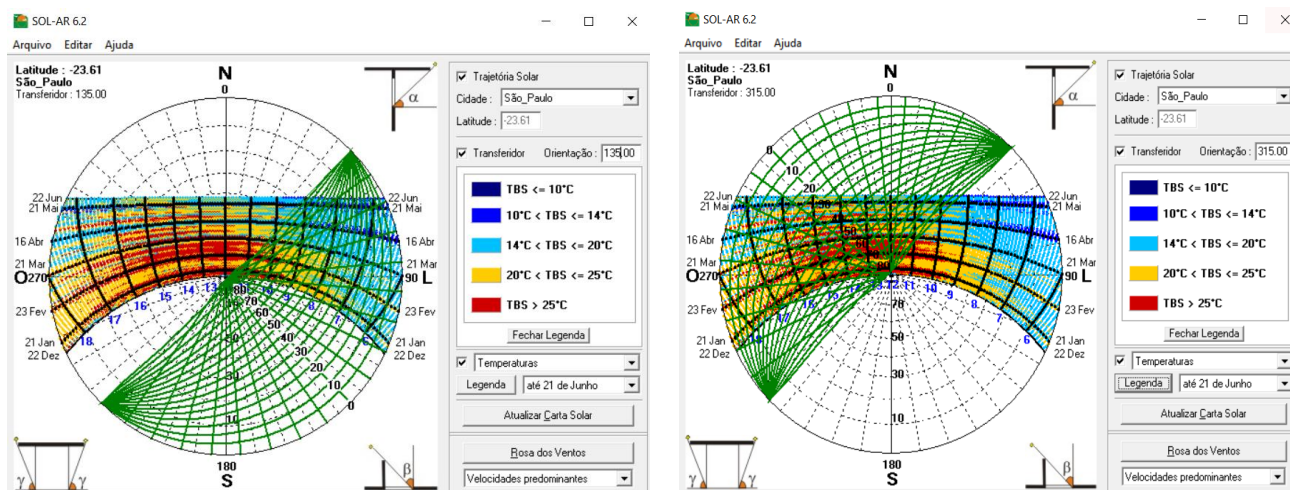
SOL-AR 6.2

Arquivo Editar Ajuda

Latitude : -23.61
São_Paulo
Transferidor : 135.00

N
0

α

22 Jun
21 Mai
16 Abr
21 Mar
O 270
23 Fev
21 Jan
22 Dez

22 Jun
21 Mai
16 Abr
21 Mar
90 L
23 Fev
21 Jan
22 Dez

18 17 16 15 14 13 12 11 10 9 8 7

80 70 60 50 40 30 20 10 0

180
S

γ γ β

Trajetória Solar
Cidade : São_Paulo
Latitude : -23.61
Transferidor Orientação : 135.00

TBS <= 10°C
10°C < TBS <= 14°C
14°C < TBS <= 20°C
20°C < TBS <= 25°C
TBS > 25°C

Fechar Legenda

Temperaturas
Legenda até 21 de Junho
Atualizar Carta Solar
Rosa dos Ventos
Velocidades predominantes

SOL-AR 6.2

Arquivo Editar Ajuda

Latitude : -23.61
São_Paulo
Transferidor : 315.00

N
0

α

22 Jun
21 Mai
16 Abr
21 Mar
O 270
23 Fev
21 Jan
22 Dez

22 Jun
21 Mai
16 Abr
21 Mar
90 L
23 Fev
21 Jan
22 Dez

0 10 20 30 40 50 60 70

18 17 16 15 14 13 12 11 10 9 8 7 6

80 70 60 50 40 30 20 10

180
S

γ γ β

Trajetória Solar
Cidade : São_Paulo
Latitude : -23.61
Transferidor Orientação : 315.00

TBS <= 10°C
10°C < TBS <= 14°C
14°C < TBS <= 20°C
20°C < TBS <= 25°C
TBS > 25°C

Fechar Legenda

Temperaturas
Legenda até 21 de Junho
Atualizar Carta Solar
Rosa dos Ventos
Velocidades predominantes